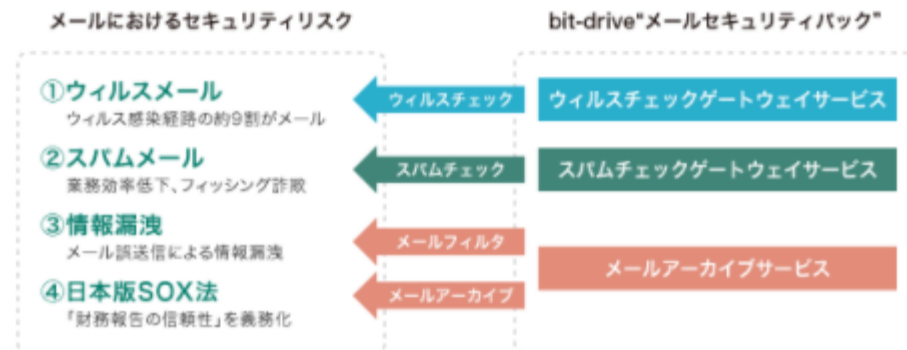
メールにおけるセキュリティリスク

①ウィルスメール
ウィルス感染経路の約9割がメール

②スパムメール
業務効率低下、フィッシング詐欺

③情報漏洩
メール誤送信による情報漏洩

④日本版SOX法
「財務報告の信頼性」を義務化

ウィルスチェック

スパムチェック

メールフィルタ

メールアーカイブ

bit-drive"メールセキュリティパック"

ウィルスチェックゲートウェイサービス

スパムチェックゲートウェイサービス

メールアーカイブサービス